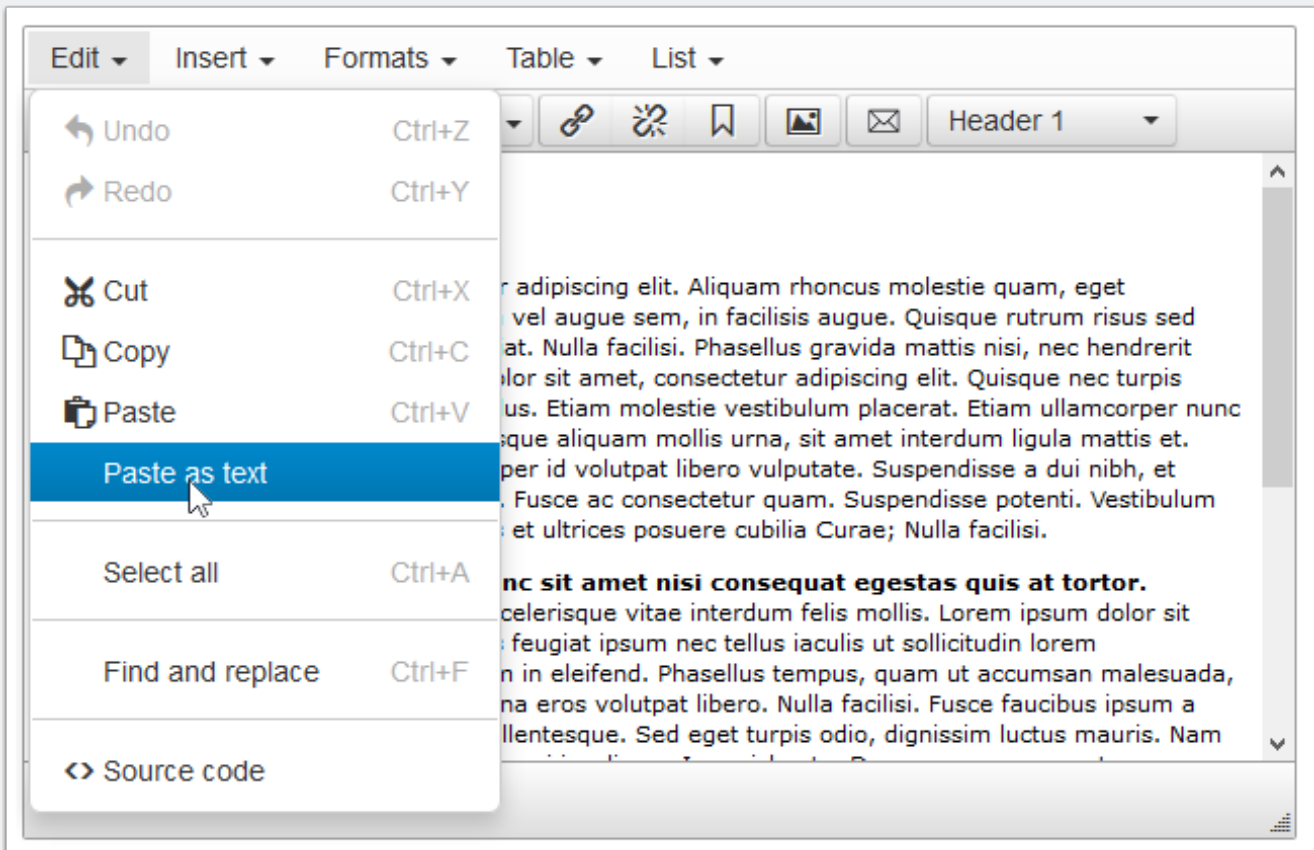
Edit Insert Formats Table List

Undo Ctrl+Z
Redo Ctrl+Y

Cut Ctrl+X
Copy Ctrl+C
Paste Ctrl+V
Paste as text

Select all Ctrl+A

Find and replace Ctrl+F

Source code

Header 1

r adipiscing elit. Aliquam rhoncus molestie quam, eget vel augue sem, in facilisis augue. Quisque rutrum risus sed at. Nulla facilisi. Phasellus gravida mattis nisi, nec hendrerit olor sit amet, consectetur adipiscing elit. Quisque nec turpis us. Etiam molestie vestibulum placerat. Etiam ullamcorper nunc sque aliquam mollis urna, sit amet interdum ligula mattis et. per id volutpat libero vulputate. Suspendisse a dui nibh, et . Fusce ac consectetur quam. Suspendisse potenti. Vestibulum et ultrices posuere cubilia Curae; Nulla facilisi.

**nc sit amet nisi consequat egestas quis at tortor.** celerisque vitae interdum felis mollis. Lorem ipsum dolor sit feugiat ipsum nec tellus iaculis ut sollicitudin lorem n in eleifend. Phasellus tempus, quam ut accumsan malesuada, na eros volutpat libero. Nulla facilisi. Fusce faucibus ipsum a llentesque. Sed eget turpis odio, dignissim luctus mauris. Nam